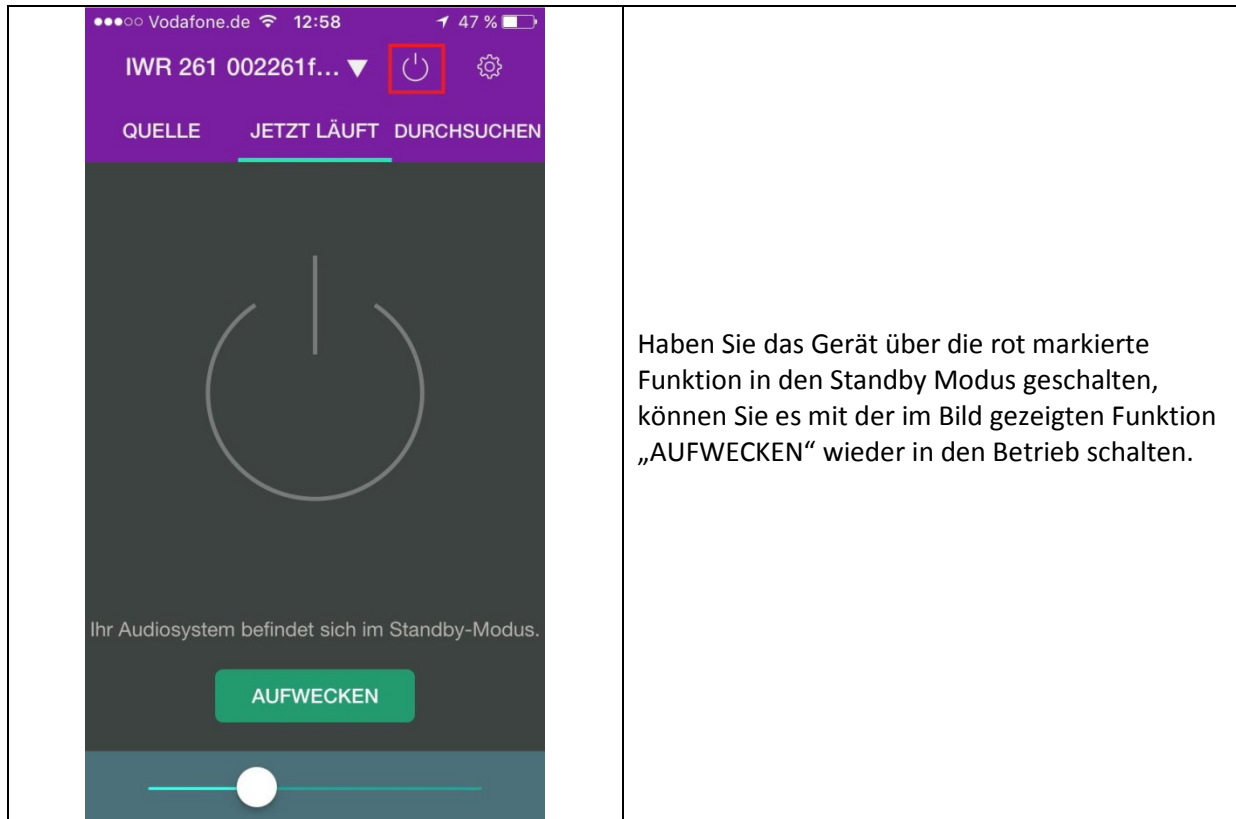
●●●○○ Vodafone.de 12:58 47 %

IWR 261 002261f... ▼

QUELLE JETZT LÄUFT DURCHSUCHEN

Ihr Audiosystem befindet sich im Standby-Modus.

AUFWECKEN

Haben Sie das Gerät über die rot markierte Funktion in den Standby Modus geschalten, können Sie es mit der im Bild gezeigten Funktion „AUFWECKEN“ wieder in den Betrieb schalten.